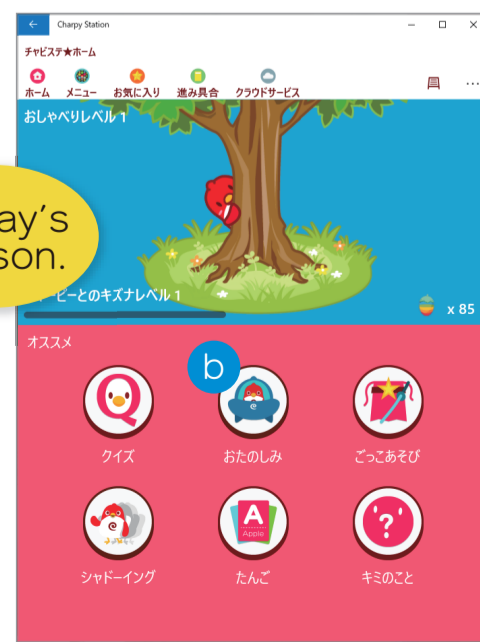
← Charpy Station

チャピステ★ホーム

ホーム メニュー お気に入り 進み具合 クラウドサービス

おしゃべりレベル 1

ay's
son.

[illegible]ピーとのキズナレベル 1

x 85

オススメ

b

Q

クイズ

おたのしみ

ごっこあそび

シャドーイング

A
Apple

たんご

?

キミのこと